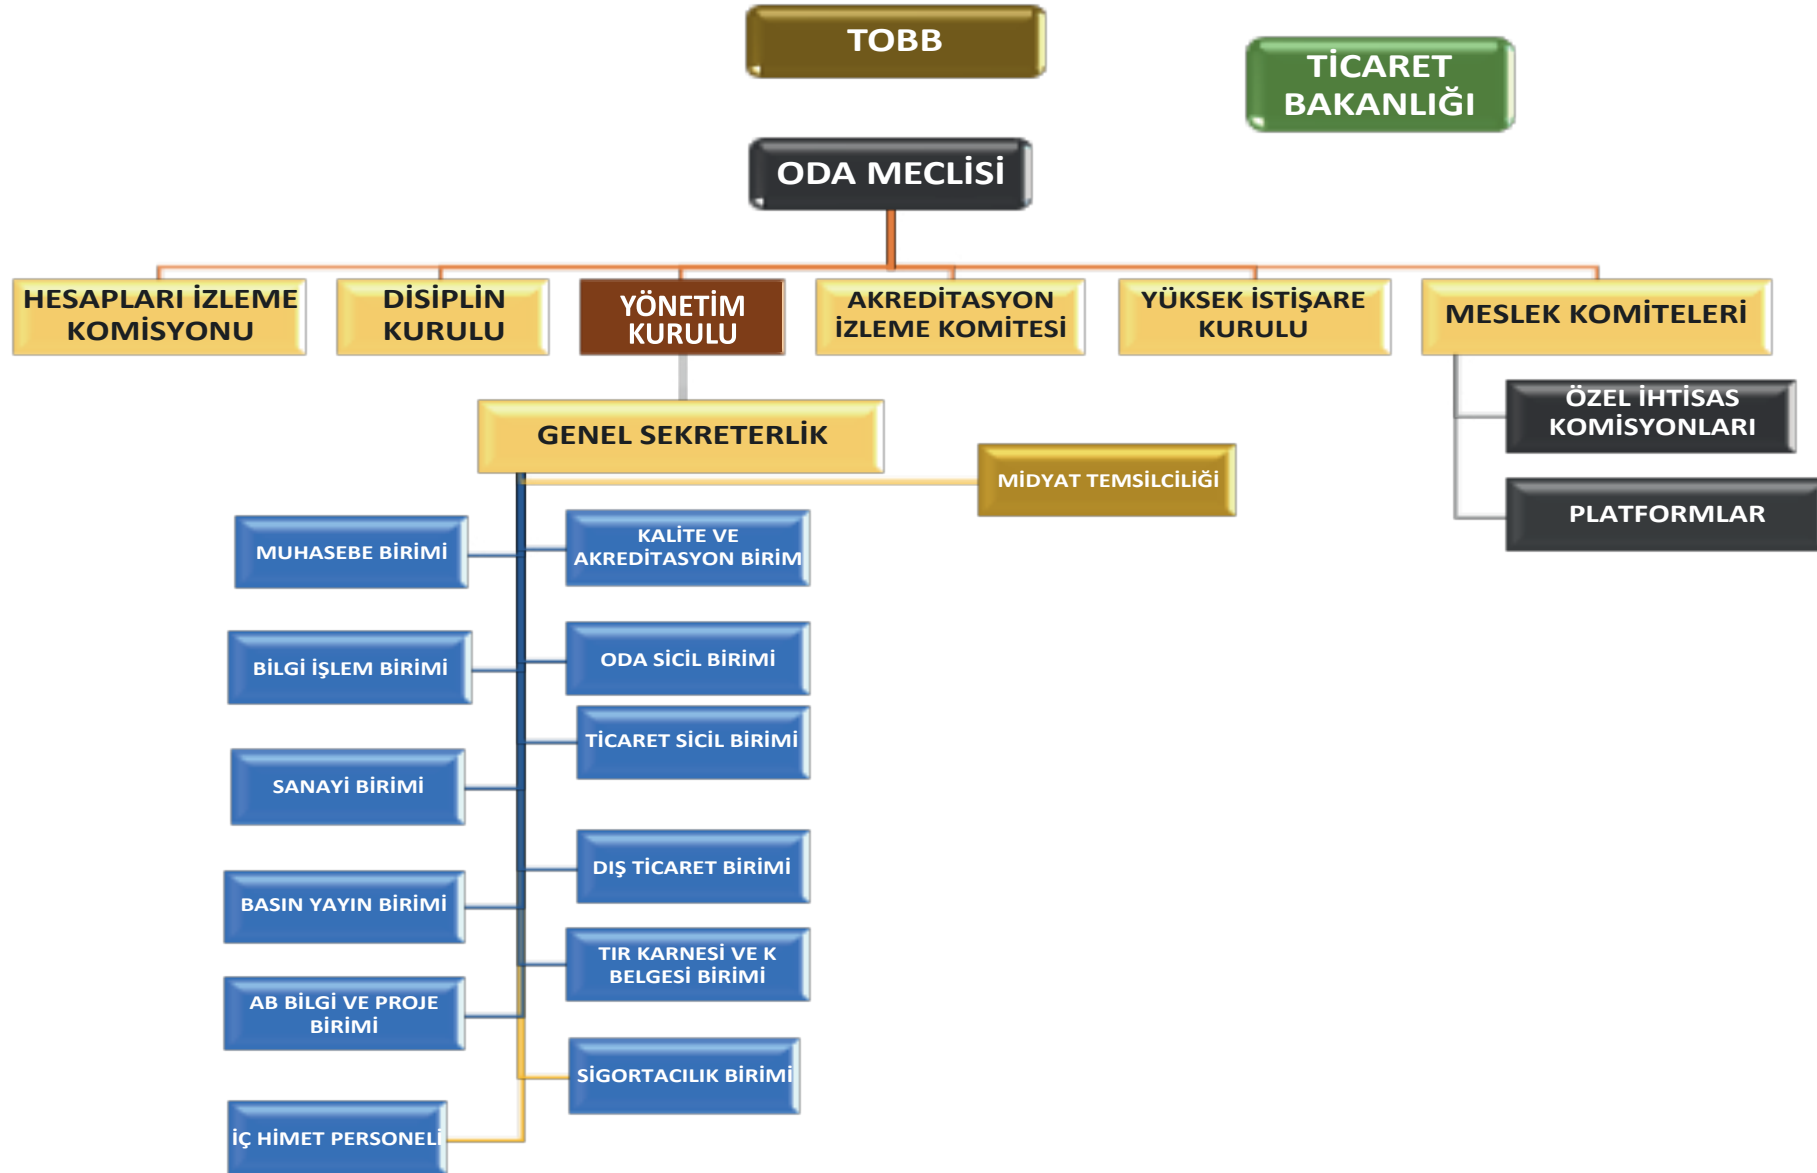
TOBB

TİCARET BAKANLIĞI

ODA MECLİSİ

HESAPLARI İZLEME KOMİSYONU

DİSİPLİN KURULU

YÖNETİM KURULU

AKREDİTASYON İZLEME KOMİTESİ

YÜKSEK İSTİŞARE KURULU

MESLEK KOMİTELERİ

ÖZEL İHTİSAS KOMİSYONLARI

PLATFORMLAR

GENEL SEKRETERLİK

MİDYAT TEMSİLCİLİĞİ

MUHASEBE BİRİMİ

KALİTE VE AKREDİTASYON BİRİM

BİLGİ İŞLEM BİRİMİ

ODA SİCİL BİRİMİ

TİCARET SİCİL BİRİMİ

SANAYİ BİRİMİ

DIŞ TİCARET BİRİMİ

BASIN YAYIN BİRİMİ

TIR KARNESİ VE K BELGESİ BİRİMİ

AB BİLGİ VE PROJE BİRİMİ

SİGORTACILIK BİRİMİ

İÇ HİMET PERSONELİ